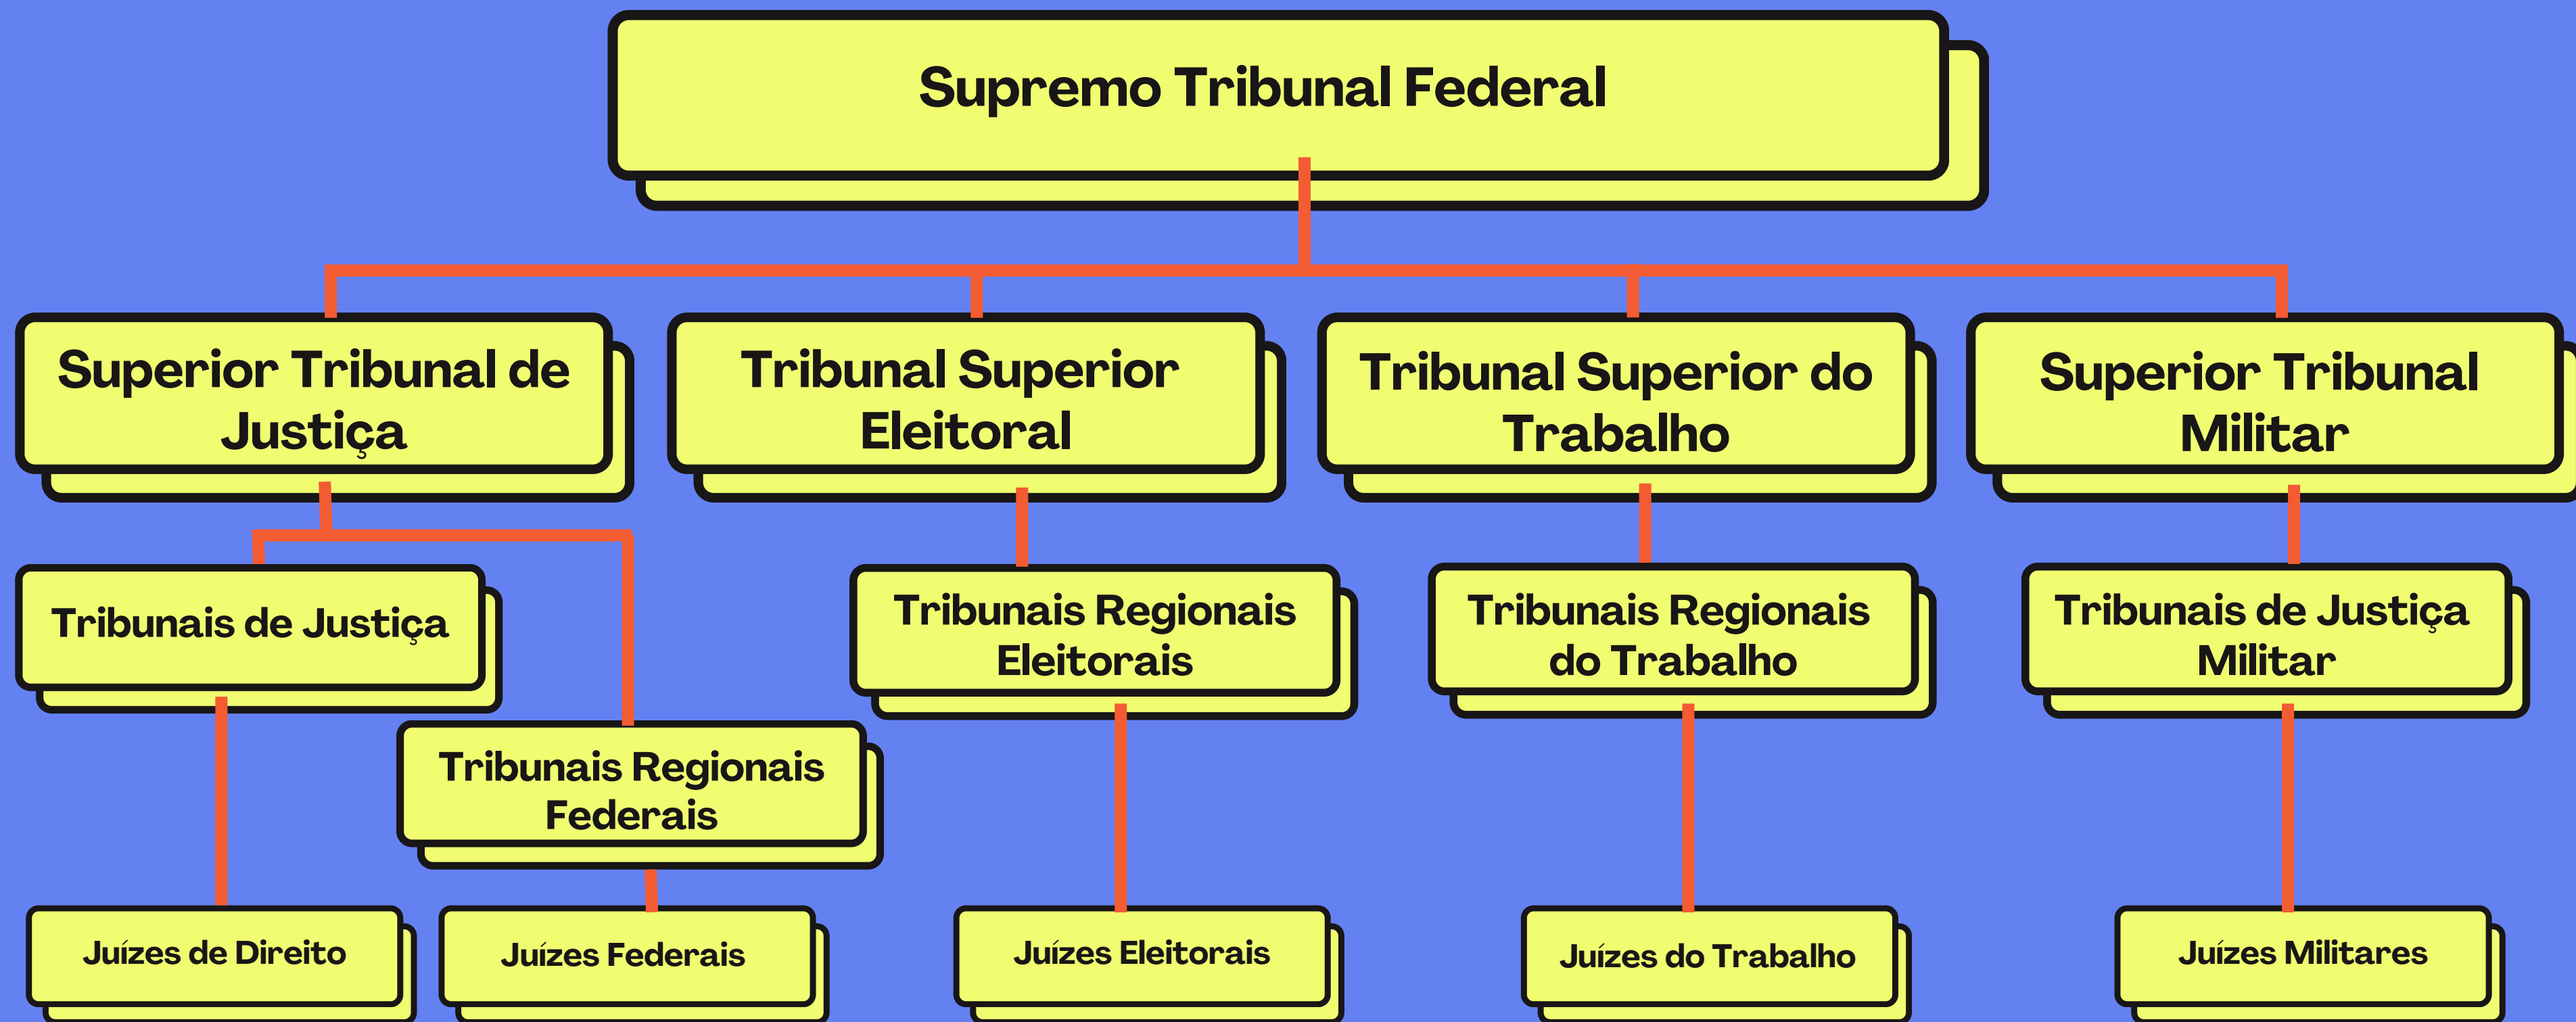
Supremo Tribunal Federal

Superior Tribunal de Justiça

Tribunal Superior Eleitoral

Tribunal Superior do Trabalho

Superior Tribunal Militar

Tribunais de Justiça

Tribunais Regionais Federais

Tribunais Regionais Eleitorais

Tribunais Regionais do Trabalho

Tribunais de Justiça Militar

Juízes de Direito

Juízes Federais

Juízes Eleitorais

Juízes do Trabalho

Juízes Militares